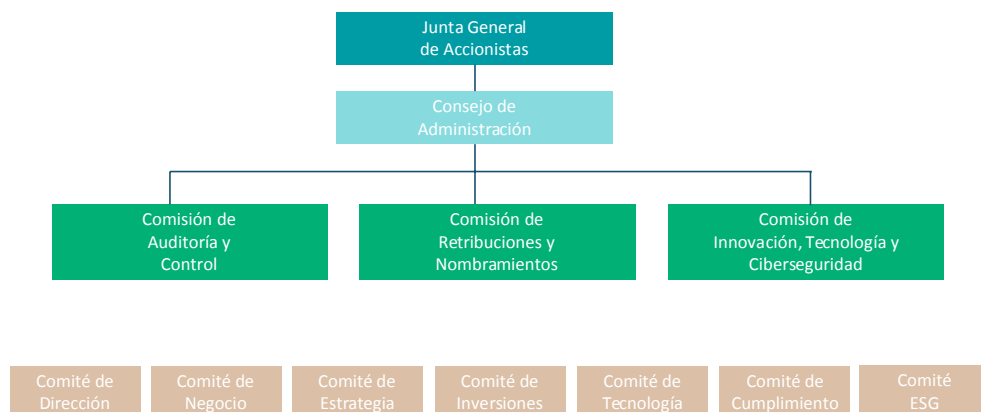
Junta General de Accionistas

Consejo de Administración

Comisión de Auditoría y Control

Comisión de Retribuciones y Nombramientos

Comisión de Innovación, Tecnología y Ciberseguridad

Comité de Dirección

Comité de Negocio

Comité de Estrategia

Comité de Inversiones

Comité de Tecnología

Comité de Cumplimiento

Comité ESG